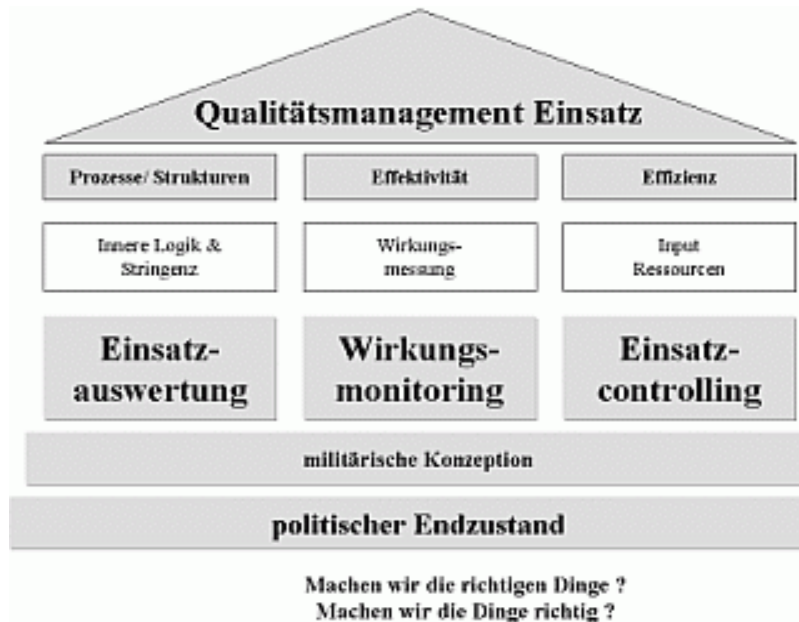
Qualitätsmanagement Einsatz

Prozesse/ Strukturen

Effektivität

Effizienz

Innere Logik & Stringenz

Wirkungsmessung

Input Ressourcen

Einsatzauswertung

Wirkungsmonitoring

Einsatzcontrolling

militärische Konzeption

politischer Endzustand

Machen wir die richtigen Dinge ?
Machen wir die Dinge richtig ?